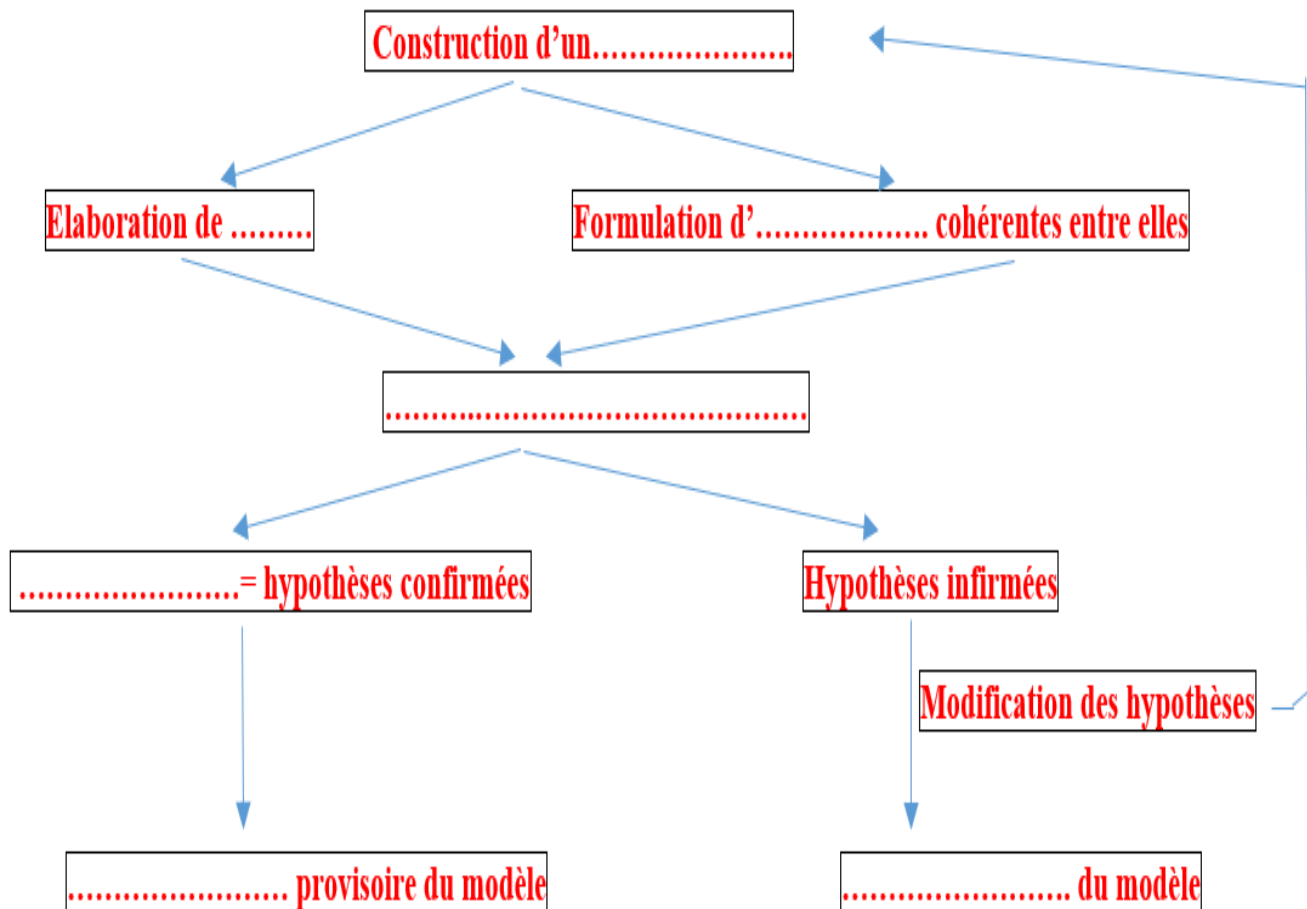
Construction d'un......................

Elaboration de .........

Formulation d'.................. cohérentes entre elles

.........................................

........................= hypothèses confirmées

Hypothèses infirmées

Modification des hypothèses

....................... provisoire du modèle

........................ du modèle